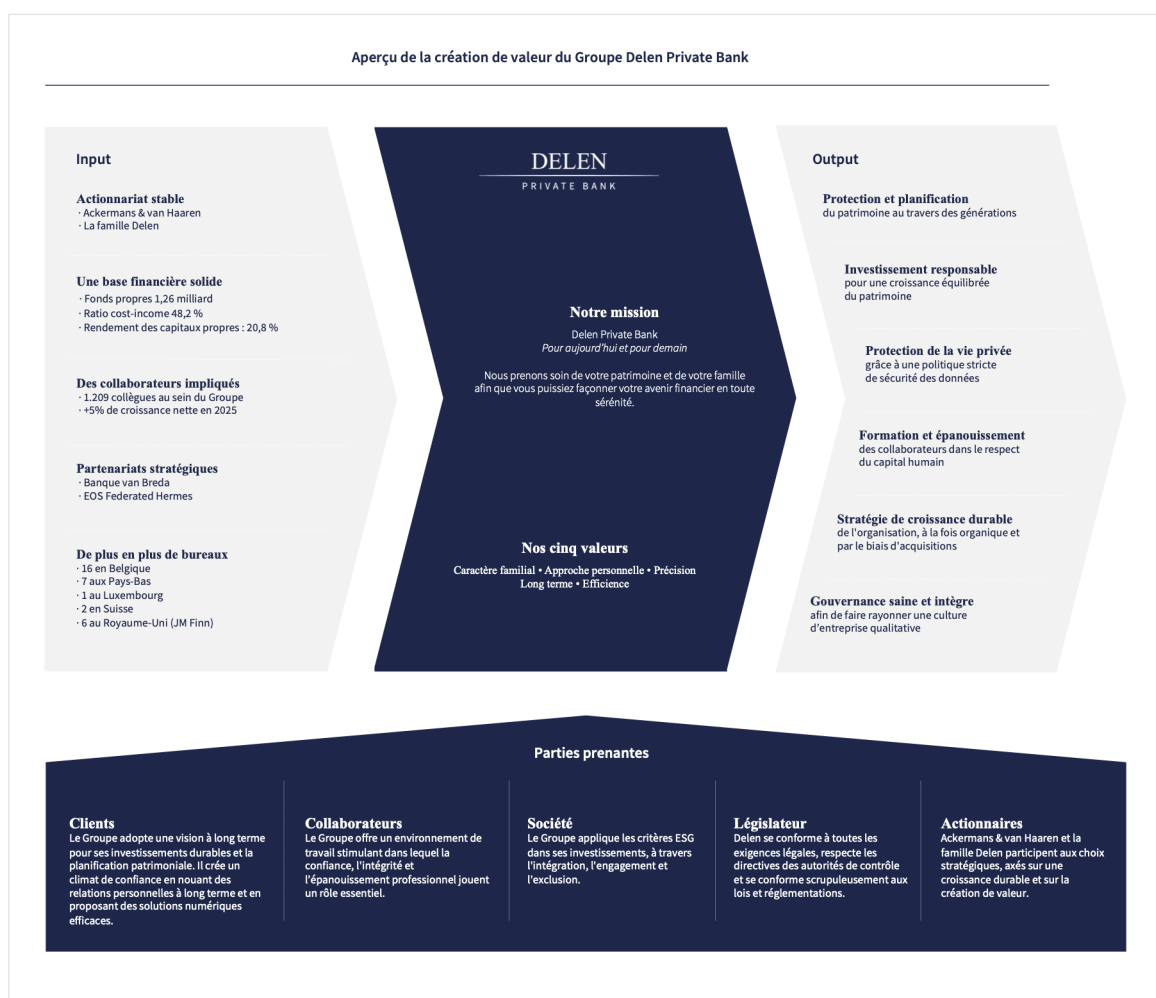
Aperçu de la création de valeur du Groupe Delen Private Bank

Input

Actionnariat stable
· Ackermans & van Haaren
· La famille Delen

Une base financière solide
· Fonds propres 1,26 milliard
· Ratio cost-income 48,2 %
· Rendement des capitaux propres : 20,8 %

Des collaborateurs impliqués
· 1.209 collègues au sein du Groupe
· +5% de croissance nette en 2025

Partenariats stratégiques
· Banque van Breda
· EOS Federated Hermes

De plus en plus de bureaux
· 16 en Belgique
· 7 aux Pays-Bas
· 1 au Luxembourg
· 2 en Suisse
· 6 au Royaume-Uni (JM Finn)

DELEN
PRIVATE BANK

Notre mission
Delen Private Bank
Pour aujourd'hui et pour demain

Nous prenons soin de votre patrimoine et de votre famille afin que vous puissiez façonner votre avenir financier en toute sérénité.

Nos cinq valeurs
Caractère familial • Approche personnelle • Précision
Long terme • Efficience

Output

Protection et planification
du patrimoine au travers des générations

Investissement responsable
pour une croissance équilibrée du patrimoine

Protection de la vie privée
grâce à une politique stricte de sécurité des données

Formation et épanouissement
des collaborateurs dans le respect du capital humain

Stratégie de croissance durable
de l'organisation, à la fois organique et par le biais d'acquisitions

Gouvernance saine et intègre
afin de faire rayonner une culture d'entreprise qualitative

Parties prenantes

Clients
Le Groupe adopte une vision à long terme pour ses investissements durables et la planification patrimoniale. Il crée un climat de confiance en nouant des relations personnelles à long terme et en proposant des solutions numériques efficaces.

Collaborateurs
Le Groupe offre un environnement de travail stimulant dans lequel la confiance, l'intégrité et l'épanouissement professionnel jouent un rôle essentiel.

Société
Le Groupe applique les critères ESG dans ses investissements, à travers l'intégration, l'engagement et l'exclusion.

Législateur
Delen se conforme à toutes les exigences légales, respecte les directives des autorités de contrôle et se conforme scrupuleusement aux lois et réglementations.

Actionnaires
Ackermans & van Haaren et la famille Delen participent aux choix stratégiques, axés sur une croissance durable et sur la création de valeur.